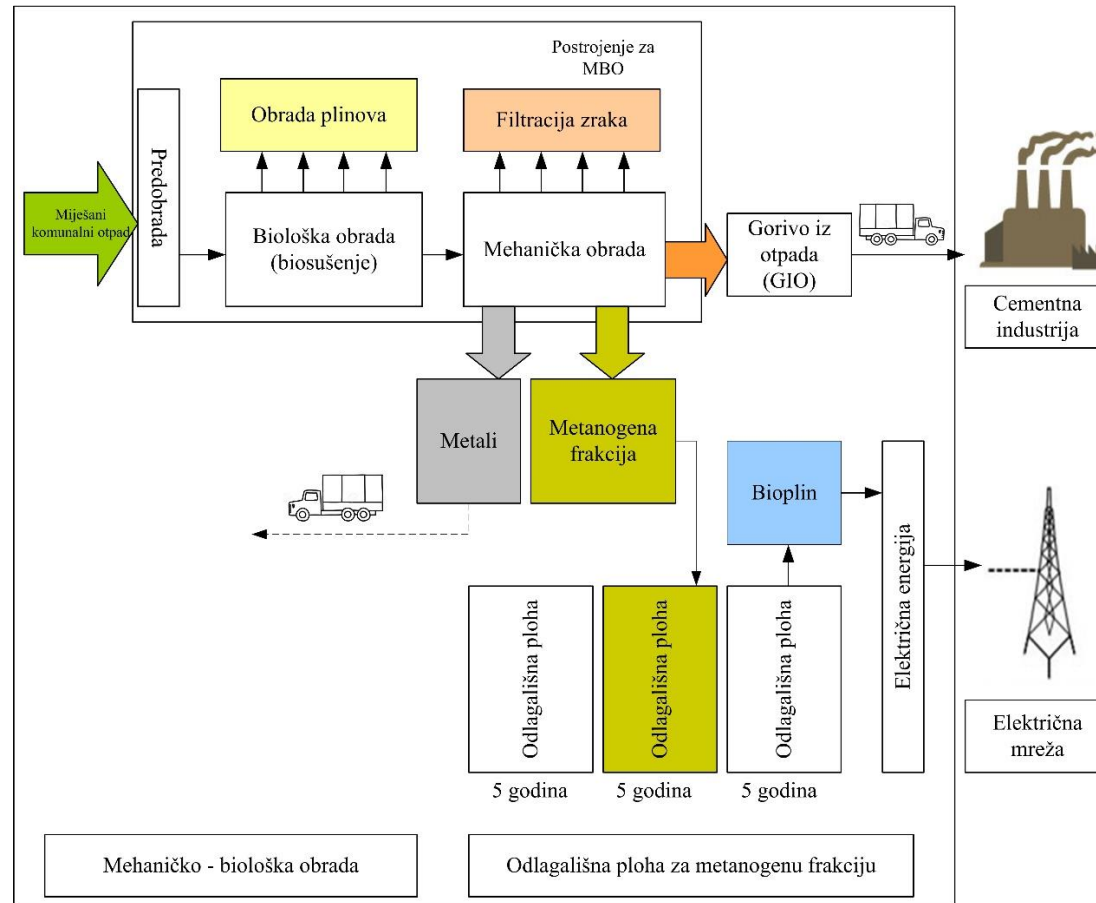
Postrojenje za MBO

Obrada plinova

Filtracija zraka

Miješani komunalni otpad

Predobrada

Biološka obrada (biosušenje)

Mehanička obrada

Gorivo iz otpada (GIO)

Cementna industrija

Metali

Metanogena frakcija

Bioplin

Električna energija

Odlagališna ploha

Odlagališna ploha

Odlagališna ploha

5 godina

5 godina

5 godina

Električna mreža

Mehaničko - biološka obrada

Odlagališna ploha za metanogenu frakciju